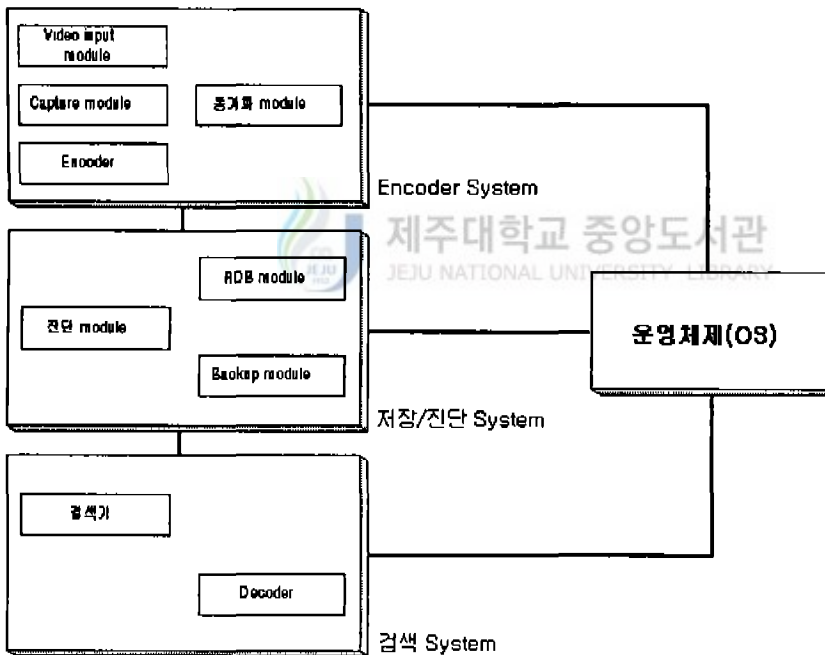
Video input module

Capture module

동기화 module

Encoder

Encoder System

제주대학교 중앙도서관
JEJU NATIONAL UNIVERSITY LIBRARY

RDB module

진단 module

Backup module

운영체제(OS)

저장/진단 System

검색기

Decoder

검색 System